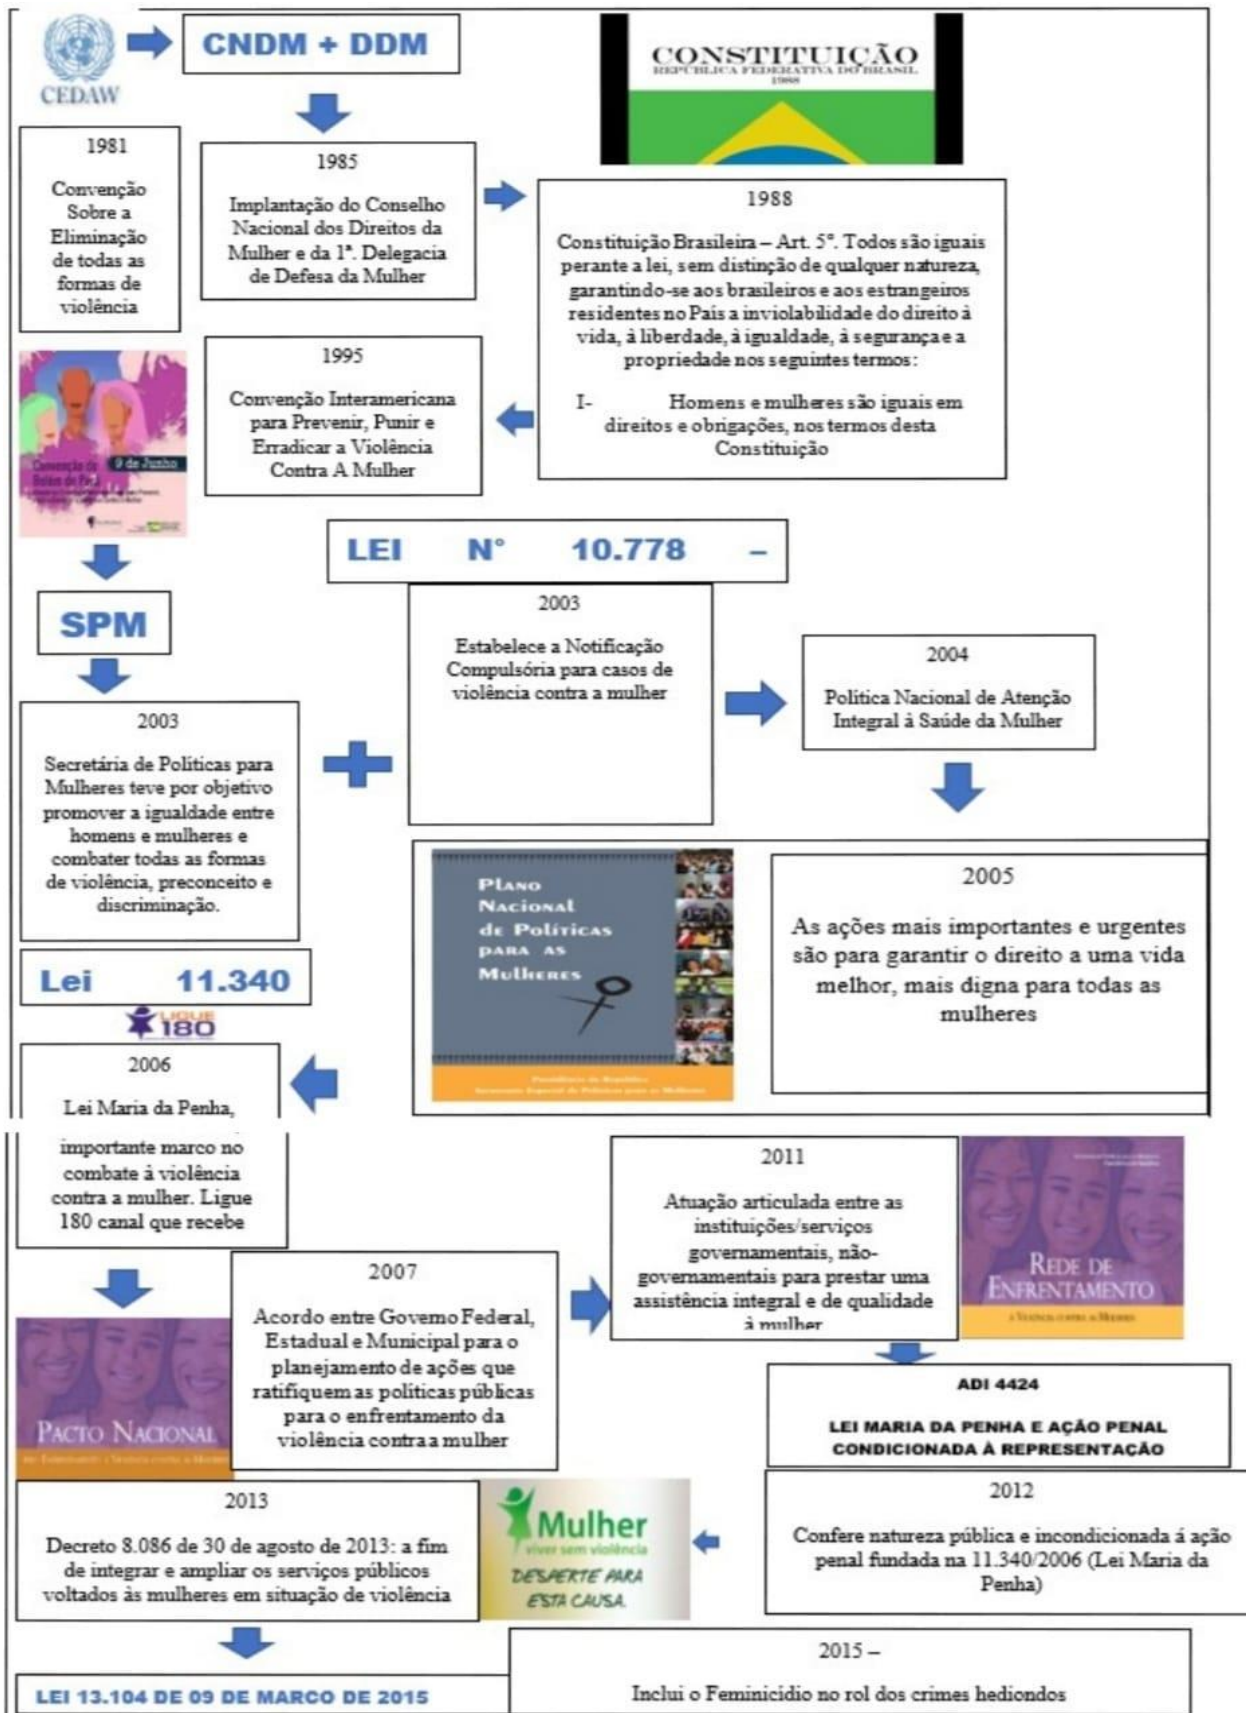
CEDAW

CNDM + DDM

CONSTITUIÇÃO
REPÚBLICA FEDERATIVA DO BRASIL
1988

1981

Convenção Sobre a Eliminação de todas as formas de violência

1985

Implantação do Conselho Nacional dos Direitos da Mulher e da 1ª. Delegacia de Defesa da Mulher

1988

Constituição Brasileira – Art. 5°. Todos são iguais perante a lei, sem distinção de qualquer natureza, garantindo-se aos brasileiros e aos estrangeiros residentes no País a inviolabilidade do direito à vida, à liberdade, à igualdade, à segurança e a propriedade nos seguintes termos:

I- Homens e mulheres são iguais em direitos e obrigações, nos termos desta Constituição

Convenção de Belém do Pará
9 de Junho

1995

Convenção Interamericana para Prevenir, Punir e Erradicar a Violência Contra A Mulher

LEI N° 10.778 –

SPM

2003

Estabelece a Notificação Compulsória para casos de violência contra a mulher

2004

Política Nacional de Atenção Integral à Saúde da Mulher

2003

Secretária de Políticas para Mulheres teve por objetivo promover a igualdade entre homens e mulheres e combater todas as formas de violência, preconceito e discriminação.

Plano Nacional de Políticas para as Mulheres

2005

As ações mais importantes e urgentes são para garantir o direito a uma vida melhor, mais digna para todas as mulheres

Lei 11.340

LIGUE 180

2006

Lei Maria da Penha, importante marco no combate à violência contra a mulher. Ligue 180 canal que recebe

2011

Atuação articulada entre as instituições/serviços governamentais, não-governamentais para prestar uma assistência integral e de qualidade à mulher

Rede de Enfrentamento
à Violência contra as Mulheres

2007

Acordo entre Governo Federal, Estadual e Municipal para o planejamento de ações que ratifiquem as políticas públicas para o enfrentamento da violência contra a mulher

Pacto Nacional
pelo Enfrentamento à Violência contra a Mulher

ADI 4424

LEI MARIA DA PENHA E AÇÃO PENAL CONDICIONADA À REPRESENTAÇÃO

2013

Decreto 8.086 de 30 de agosto de 2013: a fim de integrar e ampliar os serviços públicos voltados às mulheres em situação de violência

Mulher
viver sem violência
DESPERTE PARA ESTA CAUSA.

2012

Confere natureza pública e incondicionada á ação penal fundada na 11.340/2006 (Lei Maria da Penha)

2015 –

Inclui o Feminicídio no rol dos crimes hediondos

LEI 13.104 DE 09 DE MARCO DE 2015